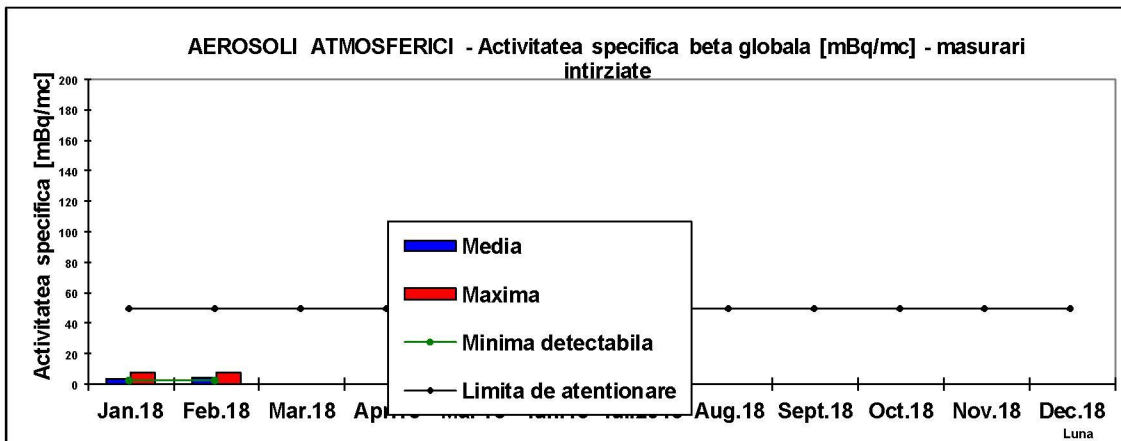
AEROSOLI ATMOSFERICI - Activitatea specifica beta globala [mBq/mc] - masurari intirziate

Activitatea specifica [mBq/mc]

200
180
160
140
120
100
80
60
40
20
0

Media
Maxima
Minima detectabila
Limita de atentionare

Jan.18 Feb.18 Mar.18 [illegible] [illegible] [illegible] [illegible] Aug.18 Sept.18 Oct.18 Nov.18 Dec.18

Luna